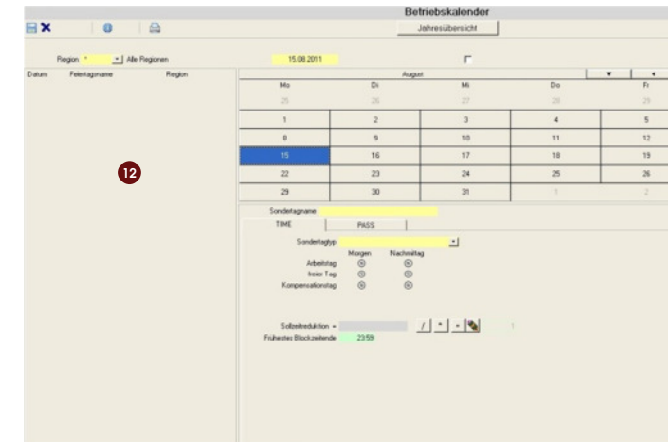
Betriebskalender

Jahresübersicht

Region * Alle Regionen

15.08.2011

Datum Feiertagname Region

12

August

| Mo | Di | Mi | Do | Fr |
|---|---|---|---|---|
| 25 | 26 | 27 | 28 | 29 |
| 1 | 2 | 3 | 4 | 5 |
| 8 | 9 | 10 | 11 | 12 |
| 15 | 16 | 17 | 18 | 19 |
| 22 | 23 | 24 | 25 | 26 |
| 29 | 30 | 31 | 1 | 2 |

Sondertagname

TIME PASS

Sondertagtyp

Morgen Nachmittag

Arbeitstag

freier Tag

Kompensationstag

Sollzeitreduktion =

Frühestes Blockzeitende 23:59